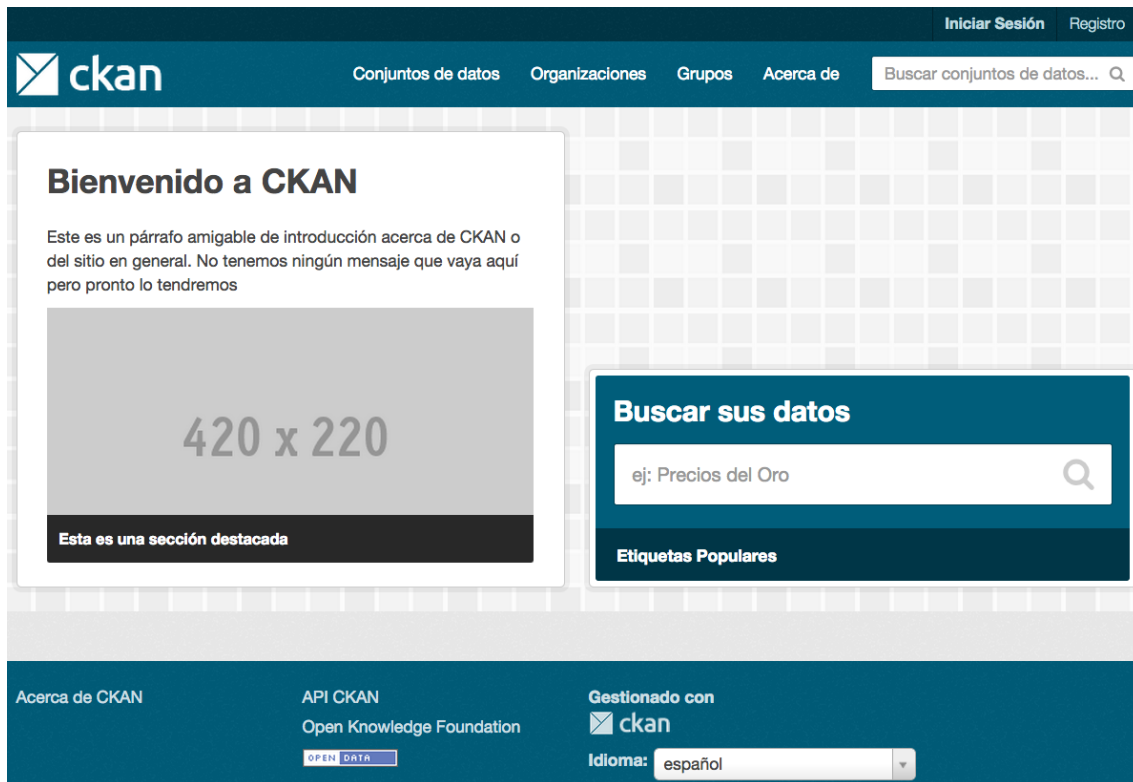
Iniciar Sesión Registro

ckan

Conjuntos de datos Organizaciones Grupos Acerca de

Buscar conjuntos de datos...

Bienvenido a CKAN

Este es un párrafo amigable de introducción acerca de CKAN o del sitio en general. No tenemos ningún mensaje que vaya aquí pero pronto lo tendremos

420 x 220

Esta es una sección destacada

Buscar sus datos

ej: Precios del Oro

Etiquetas Populares

Acerca de CKAN

API CKAN

Open Knowledge Foundation

OPEN DATA

Gestionado con

ckan

Idioma: español